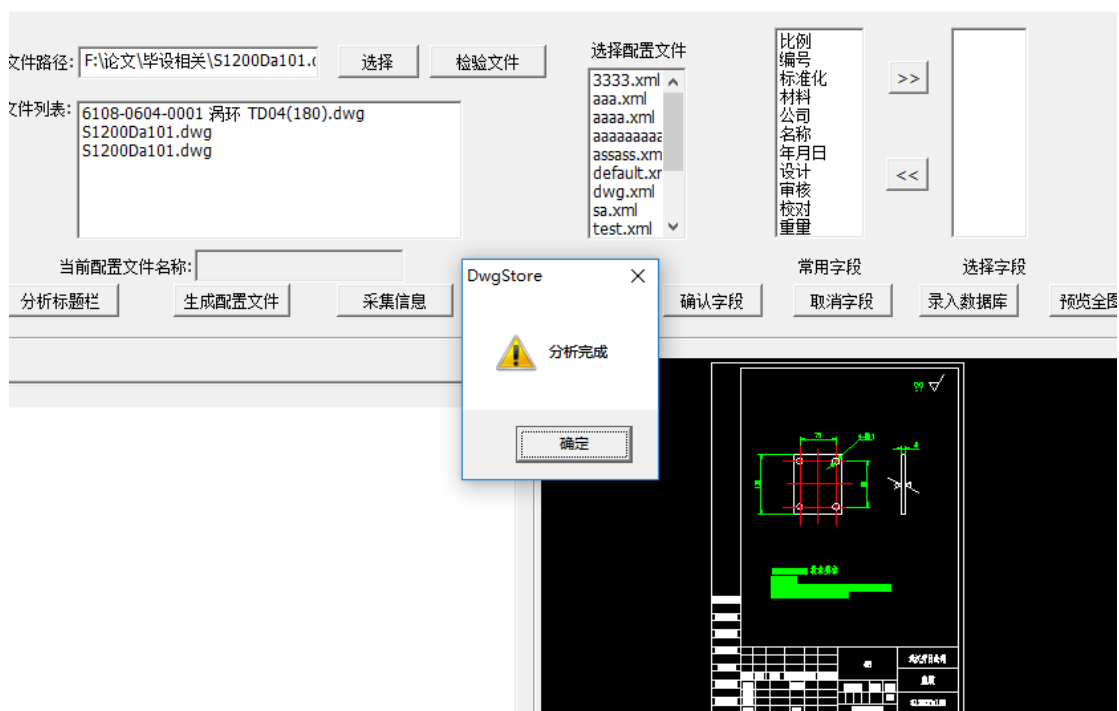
文件路径: F:\论文\毕设相关\S1200Da101.(
选择
检验文件
文件列表: 6108-0604-0001 涡环 TD04(180).dwg
S1200Da101.dwg
S1200Da101.dwg
选择配置文件
3333.xml
aaa.xml
aaaa.xml
aaaaaaaa
assass.xm
default.xr
dwg.xml
sa.xml
test.xml
比例
编号
标准化
材料
公司
名称
年月日
设计
审核
校对
重量
>>
<<
当前配置文件名称:
常用字段
选择字段
分析标题栏
生成配置文件
采集信息
确认字段
取消字段
录入数据库
预览全图
DwgStore
分析完成
确定